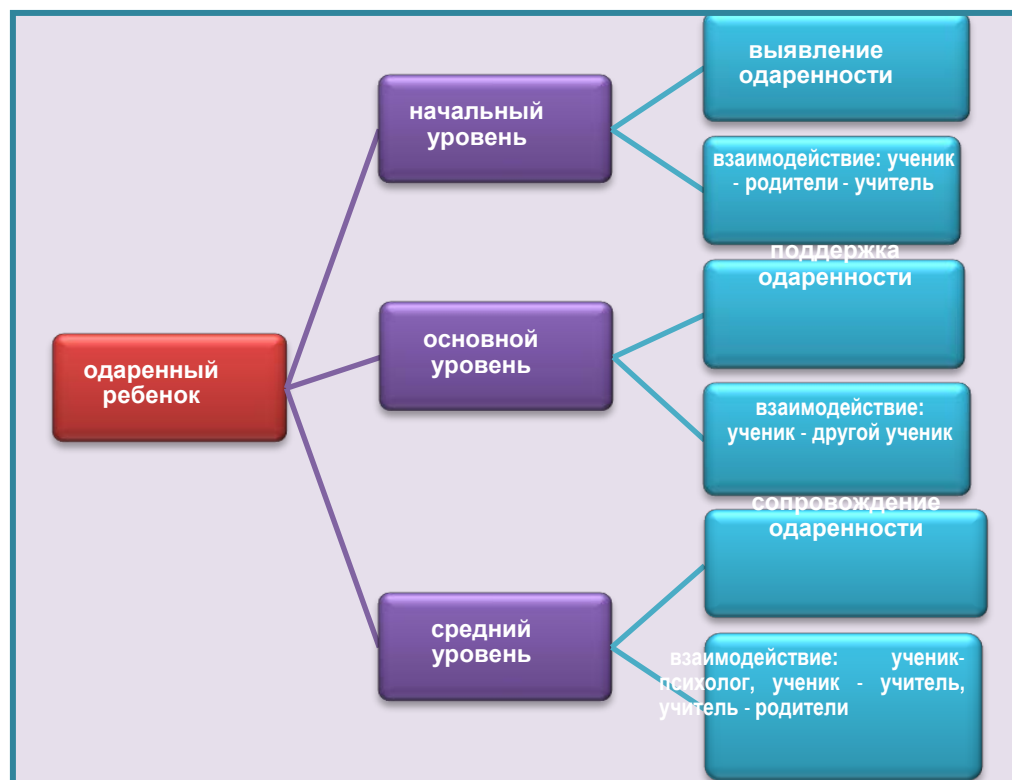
одаренный ребенок

начальный уровень

выявление одаренности

взаимодействие: ученик - родители - учитель

основной уровень

поддержка одаренности

взаимодействие: ученик - другой ученик

средний уровень

сопровождение одаренности

взаимодействие: ученик-психолог, ученик - учитель, учитель - родители